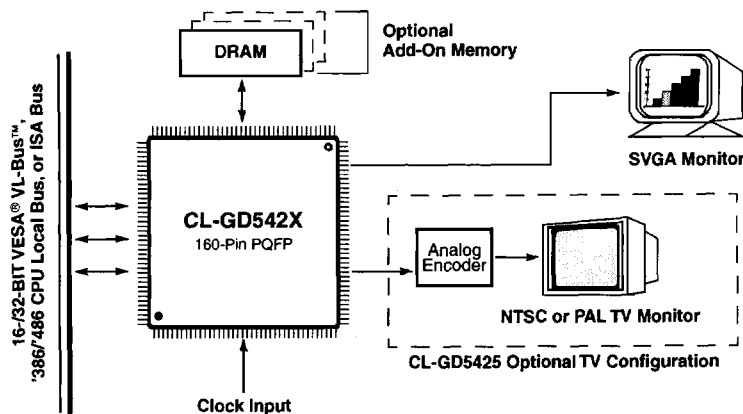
16-/32-BIT VESA® VL-Bus™, '386/'486 CPU Local Bus, or ISA Bus

DRAM

Optional Add-On Memory

SVGA Monitor

CL-GD542X
160-Pin PQFP

Analog Encoder

NTSC or PAL TV Monitor

CL-GD5425 Optional TV Configuration

Clock Input